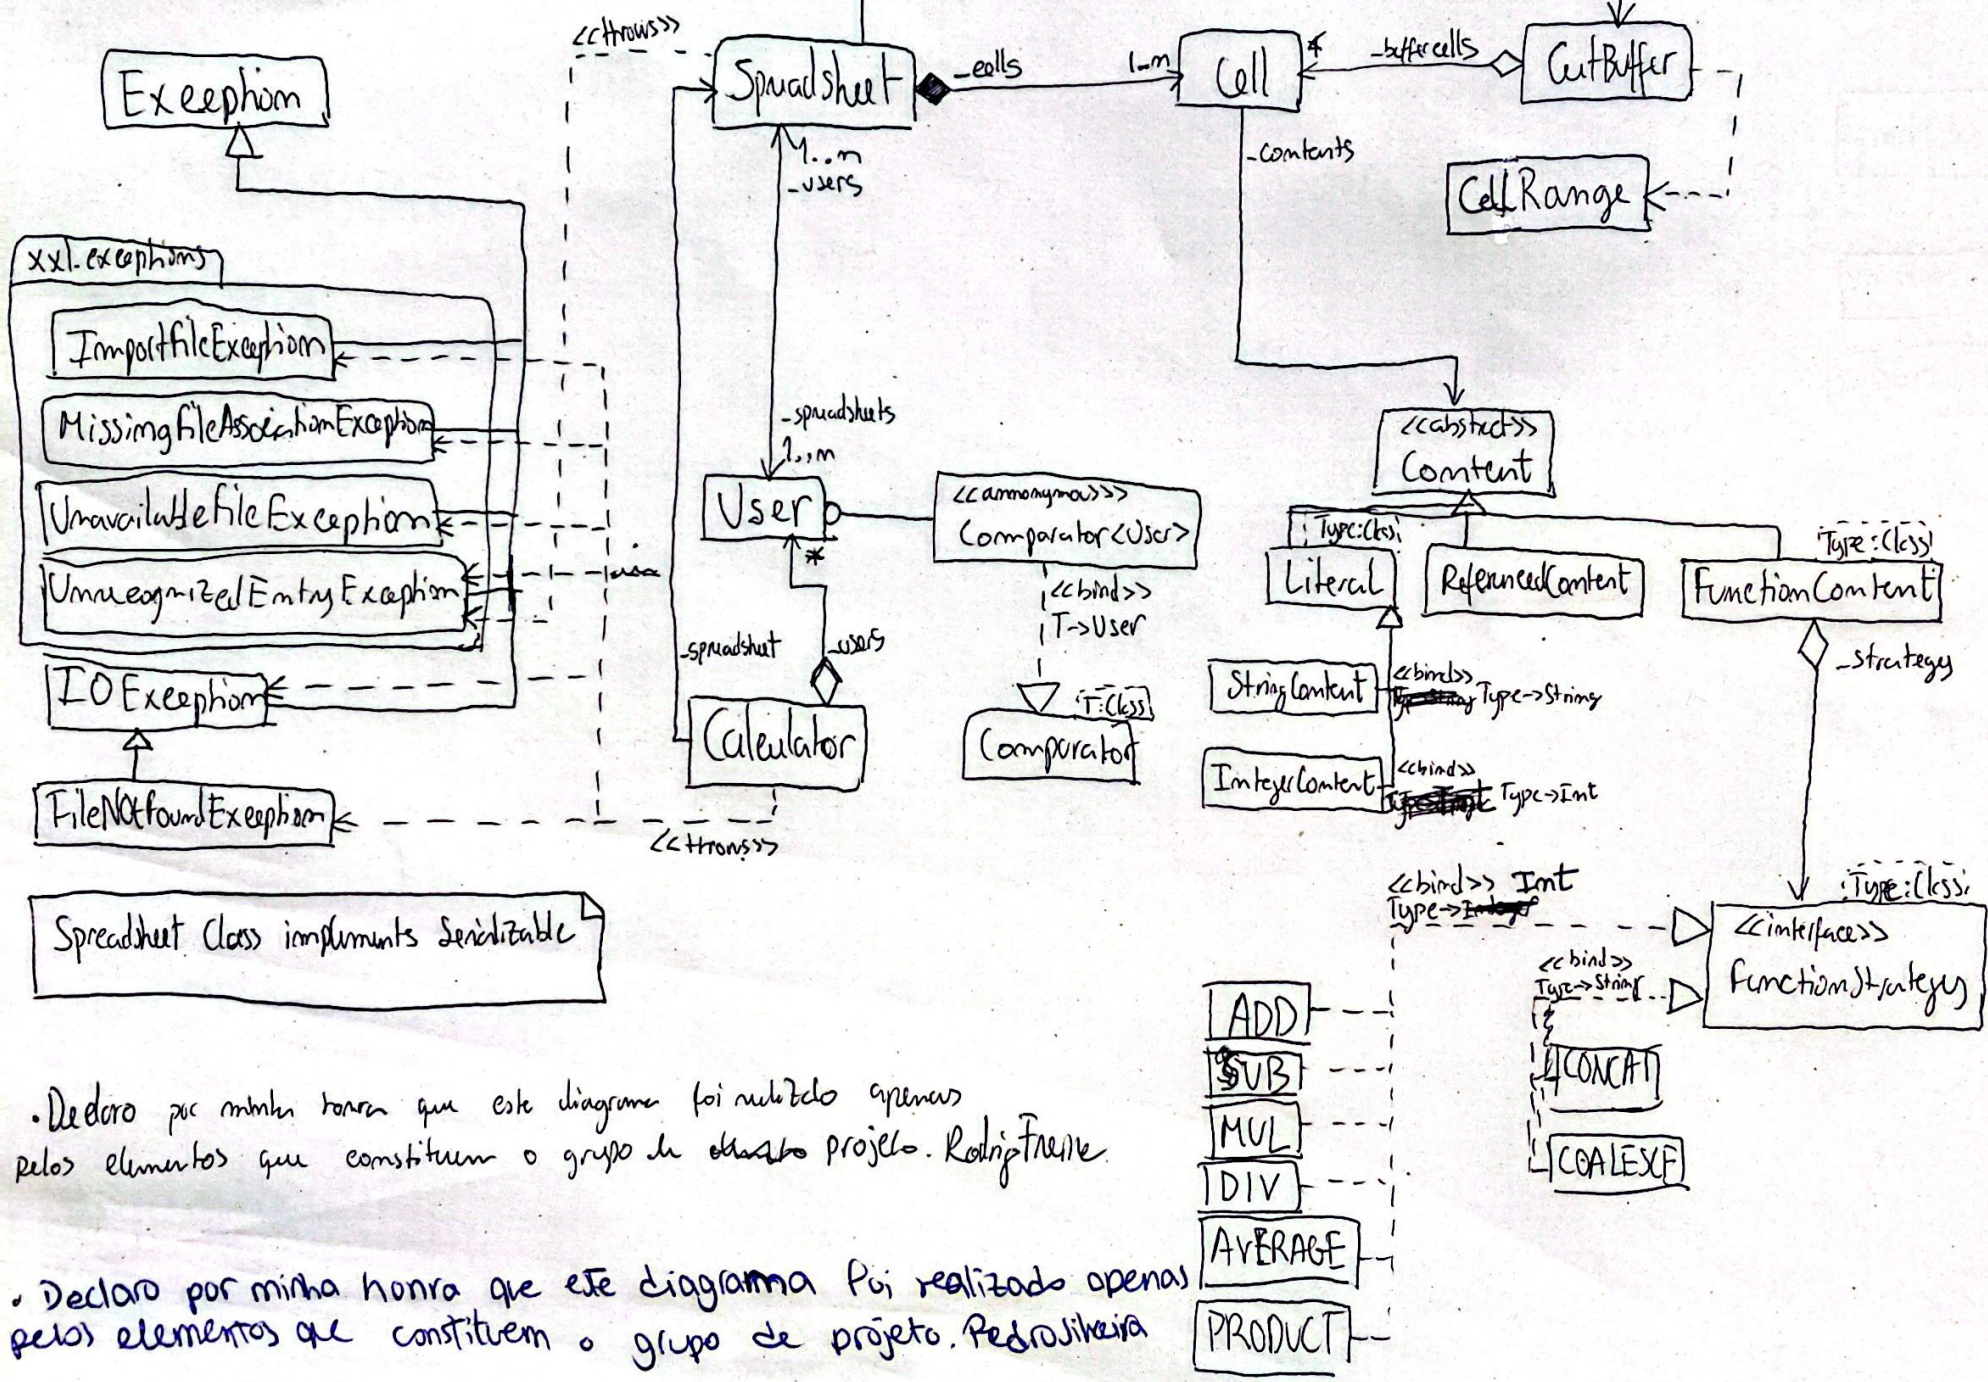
<<throws>>

Exeephom

Spreadsheet

_cells

1..m

Cell

*

_buffercells

CutBuffer

_contents

CellRange

1..m
_users

xxl.exceptions

ImportfileExeption

MissingfileAssociationExeption

UnavailablefileExeption

UnrecognizedEntryExeption

IOExeephom

FileNotFoundExeephom

_spreadsheets
1..m

User

*

_spreadsheet

_users

Calculator

<<use>>

<<throws>>

<<annonymous>>
Comparator<User>

<<bind>>
T->User

T:Class

Comparator

<<abstract>>
Content

Type:Class

Literal

ReferencedContent

Type:Class

FunctionContent

_strategy

StringContent

<<bind>>
Type->String

IntegerContent

<<bind>>
Type->Int

<<bind>> Int
Type->

Type:Class

<<interface>>
FunctionStrategy

<<bind>>
Type->String

ADD

SUB

MUL

DIV

AVERAGE

PRODUCT

CONCAT

COALESCE

Spreadsheet Class implements Serializable

. Declaro por minha honra que este diagrama foi realizado apenas pelos elementos que constituem o grupo de projeto. RodrigoFreire

. Declaro por minha honra que este diagrama foi realizado apenas pelos elementos que constituem o grupo de projeto. PedroOliveira